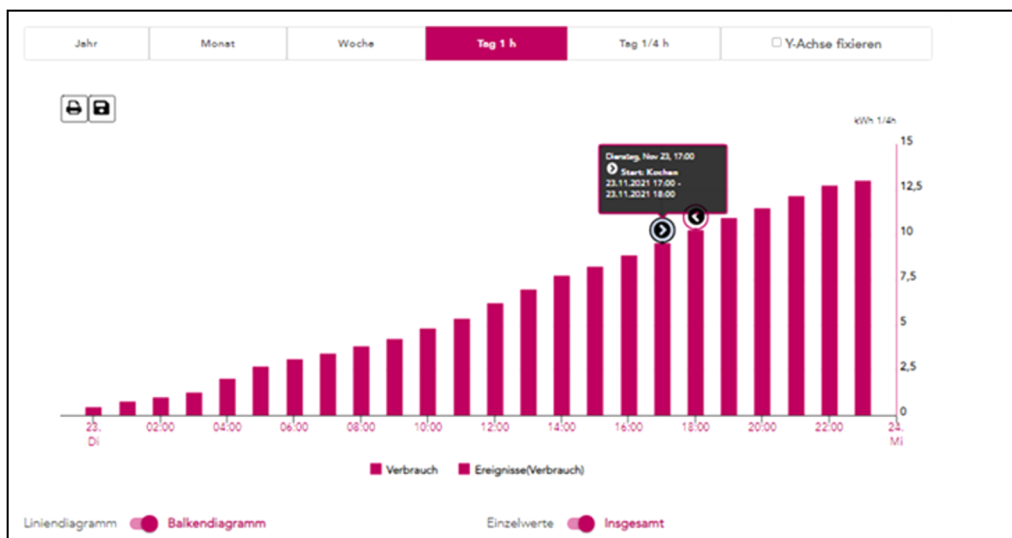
Jahr | Monat | Woche | Tag 1 h | Tag 1/4 h | ☐ Y-Achse fixieren

kWh 1/4h

Dienstag, Nov 23, 17:00
Start: Kochen
23.11.2021 17:00 -
23.11.2021 18:00

15
12,5
10
7,5
5
2,5
0

23. Di
02:00
04:00
06:00
08:00
10:00
12:00
14:00
16:00
18:00
20:00
22:00
24. Mi

Verbrauch
Ereignisse(Verbrauch)

Liniendiagramm Balkendiagramm

Einzelwerte Insgesamt